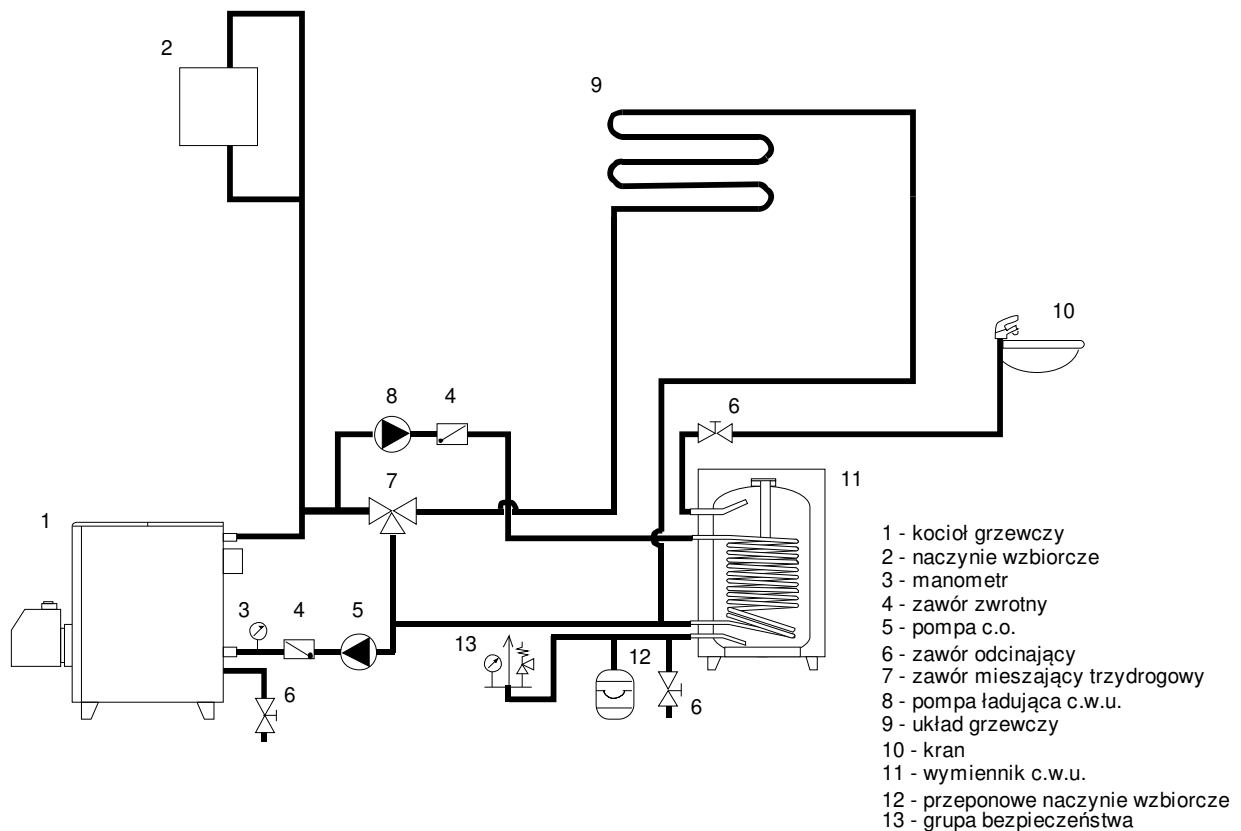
2

9

10

8

4

6

7

11

1

3

4

5

13

12

6

6

1 - kocioł grzewczy
2 - naczynie wzbiorcze
3 - manometr
4 - zawór zwrotny
5 - pompa c.o.
6 - zawór odcinający
7 - zawór mieszający trzydrogowy
8 - pompa ładująca c.w.u.
9 - układ grzewczy
10 - kran
11 - wymiennik c.w.u.
12 - przeponowe naczynie wzbiorcze
13 - grupa bezpieczeństwa